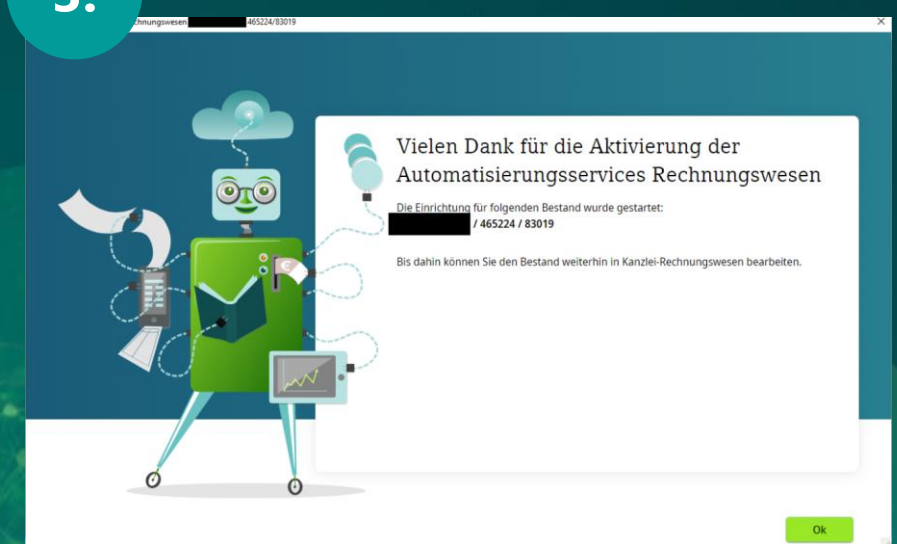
5.

chnungswesen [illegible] 465224/83019

×

Vielen Dank für die Aktivierung der Automatisierungsservices Rechnungswesen

Die Einrichtung für folgenden Bestand wurde gestartet:
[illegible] / 465224 / 83019

Bis dahin können Sie den Bestand weiterhin in Kanzlei-Rechnungswesen bearbeiten.

Ok